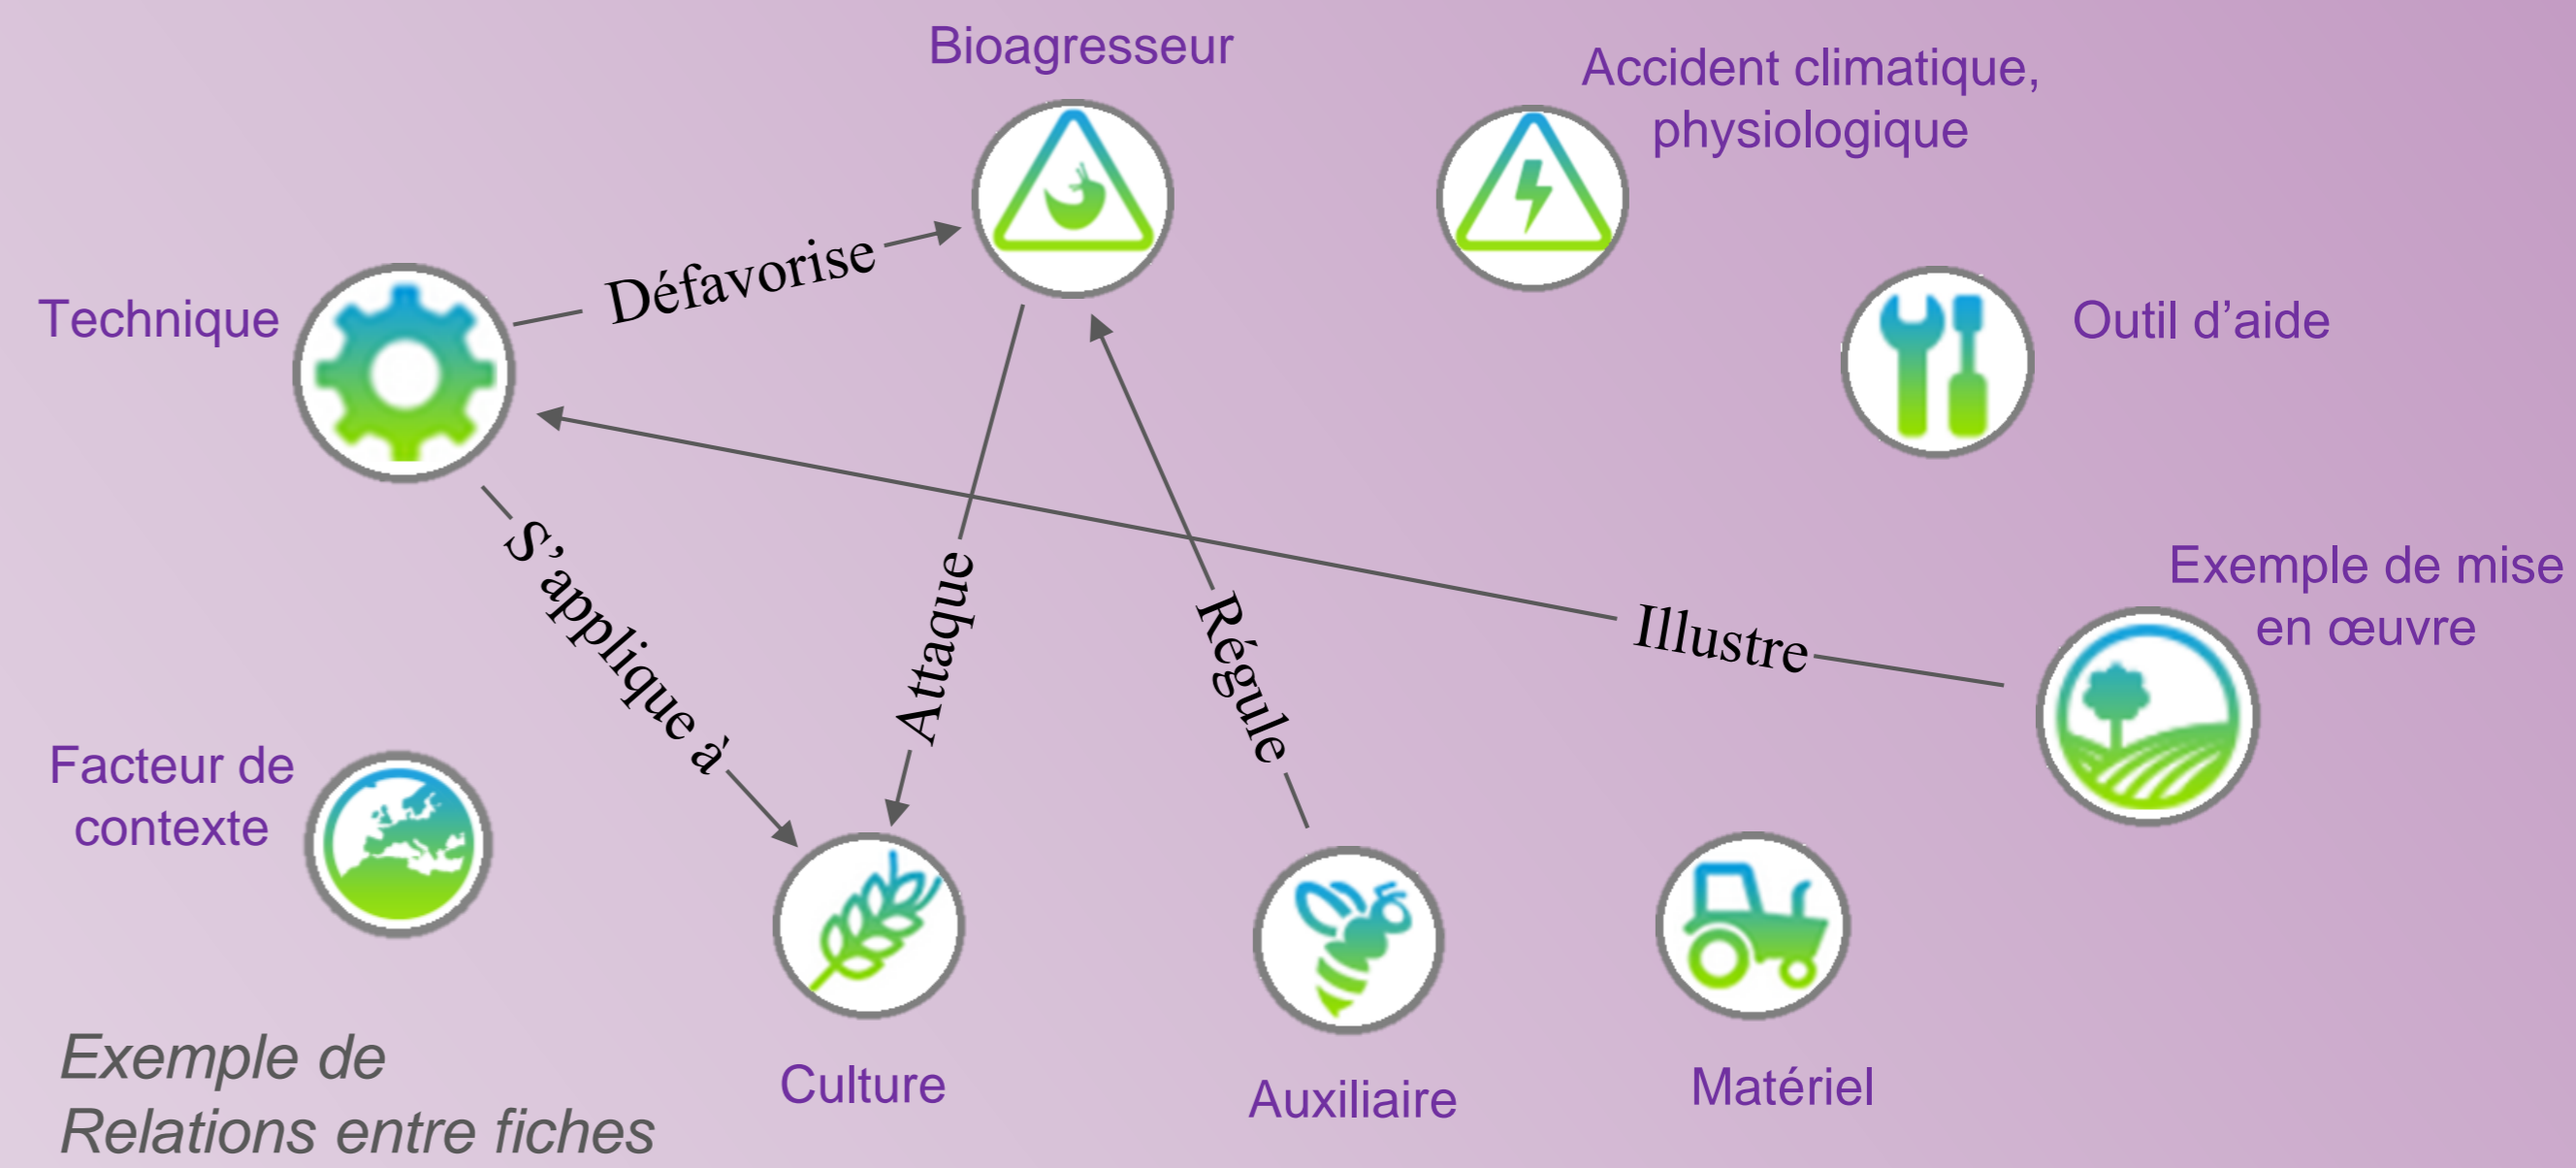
Bioagresseur

Accident climatique, physiologique

Technique

Défavorise

Outil d'aide

S'applique à

Attaque

Régule

Illustre

Exemple de mise en œuvre

Facteur de contexte

Culture

Auxiliaire

Matériel

Exemple de Relations entre fiches